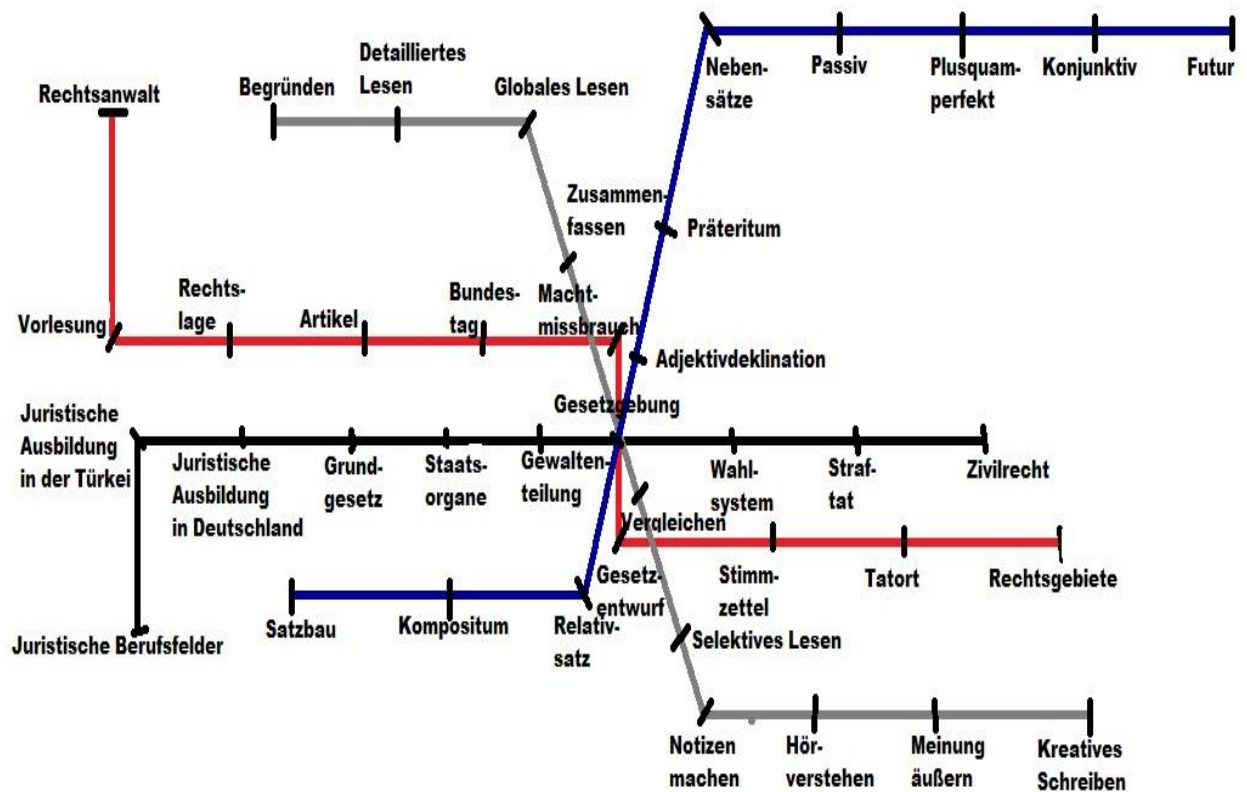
Rechtsanwalt

Begründen

Detailliertes Lesen

Globales Lesen

Nebensätze

Passiv

Plusquamperfekt

Konjunktiv

Futur

Zusammenfassen

Präteritum

Vorlesung

Rechtslage

Artikel

Bundestag

Machtmissbrauch

Adjektivdeklination

Gesetzgebung

Juristische Ausbildung in der Türkei

Juristische Ausbildung in Deutschland

Grundgesetz

Staatsorgane

Gewaltenteilung

Wahlsystem

Straftat

Zivilrecht

Vergleichen

Stimmzettel

Tatort

Rechtsgebiete

Satzbau

Kompositum

Gesetzentwurf

Relativsatz

Selektives Lesen

Juristische Berufsfelder

Notizen machen

Hörverstehen

Meinung äußern

Kreatives Schreiben